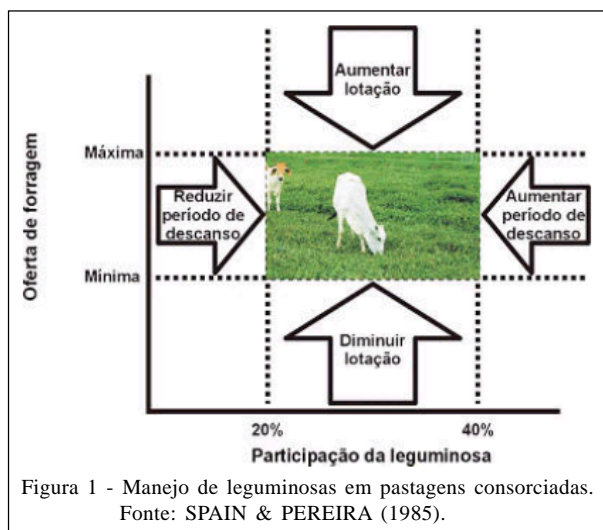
Aumentar lotação

Máxima

Reduzir período de descanso

Aumentar período de descanso

Mínima

Diminuir lotação

Oferta de forragem

20%

40%

Participação da leguminosa

Figura 1 - Manejo de leguminosas em pastagens consorciadas. Fonte: SPAIN & PEREIRA (1985).